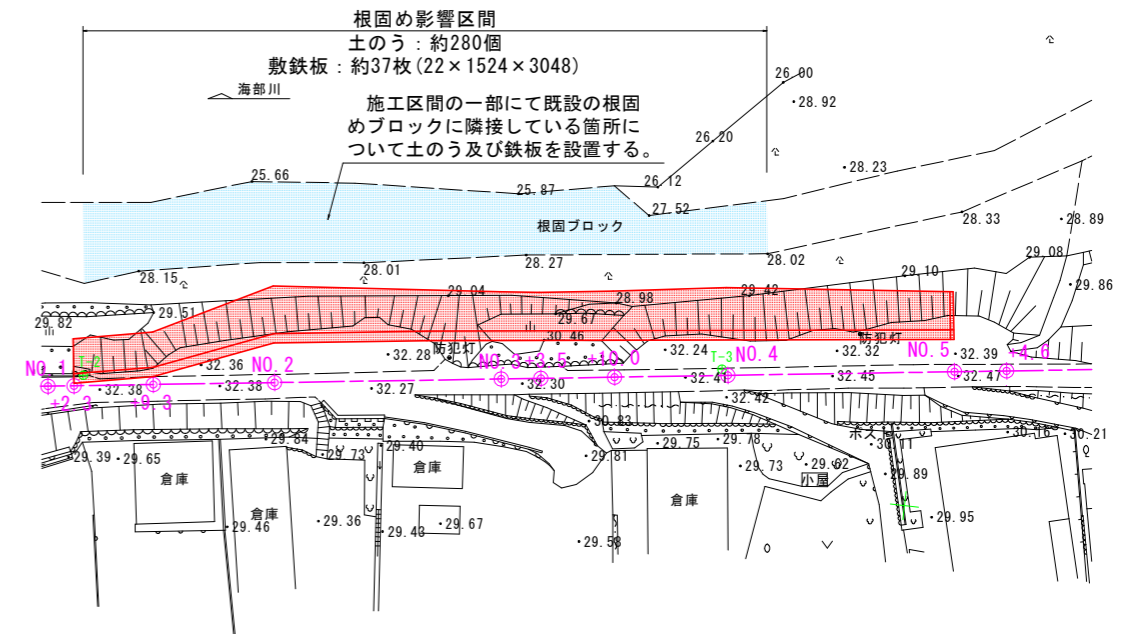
根固め影響区間
土のう：約280個
敷鉄板：約37枚(22×1524×3048)

海部川

施工区間の一部にて既設の根固めブロックに隣接している箇所について土のう及び鉄板を設置する。

26.00
28.92
26.20
25.66
25.87
26.12
28.23
27.52
根固ブロック
28.33
28.89
28.15
28.01
28.27
28.02
29.10
29.08
29.86
29.51
29.04
28.98
29.42
29.82
29.67
30.46
防犯灯
防犯灯
NO.1
T-2
32.36
NO.2
32.28
NO.3
+3.5
+10.0
32.24
T-3
NO.4
32.32
NO.5
32.39
+4.6
32.38
32.38
32.27
32.30
32.41
32.45
32.47
+2.3
+9.3
32.42
30.83
29.84
29.75
29.78
ポンプ
30.11
30.16
30.21
29.39
29.65
29.73
29.40
29.81
29.73
29.62
倉庫
倉庫
倉庫
小屋
29.89
倉庫
29.46
29.36
29.43
29.67
29.95
29.58